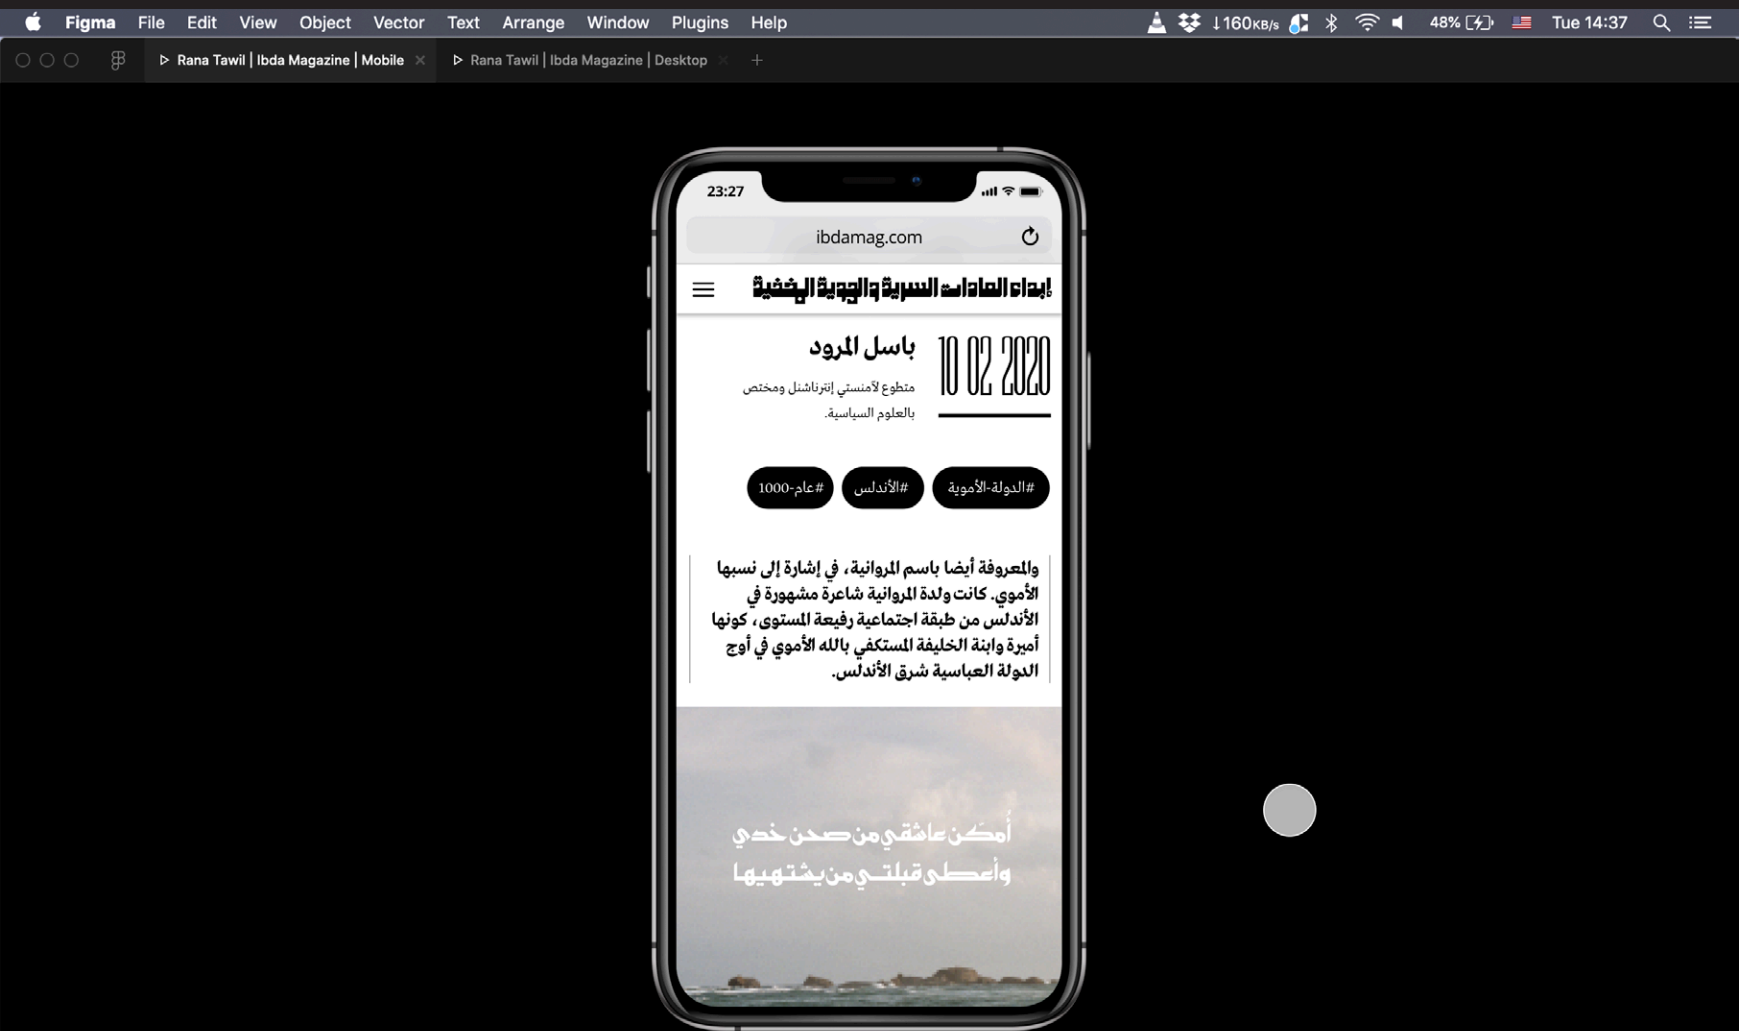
Figma File Edit View Object Vector Text Arrange Window Plugins Help

↓160KB/s 48% Tue 14:37

Rana Tawil | Ibda Magazine | Mobile ×
Rana Tawil | Ibda Magazine | Desktop ×
+

23:27

ibdamag.com

إبداء العادات السرية والجودية المخفية

باسل المرود

متطوع لأمنستي إنترناشنل ومختص بالعلوم السياسية.

10 02 2020

#الدولة-الأموية
#الأندلس
#عام-1000

والمعروفة أيضا باسم المروانية، في إشارة إلى نسبها الأموي. كانت ولدة المروانية شاعرة مشهورة في الأندلس من طبقة اجتماعية رفيعة المستوى، كونها أميرة وابنة الخليفة المستكفي بالله الأموي في أوج الدولة العباسية شرق الأندلس.

أمكن عاشقي من صحن خدي
وأعطي قبلتي من يشتهيها